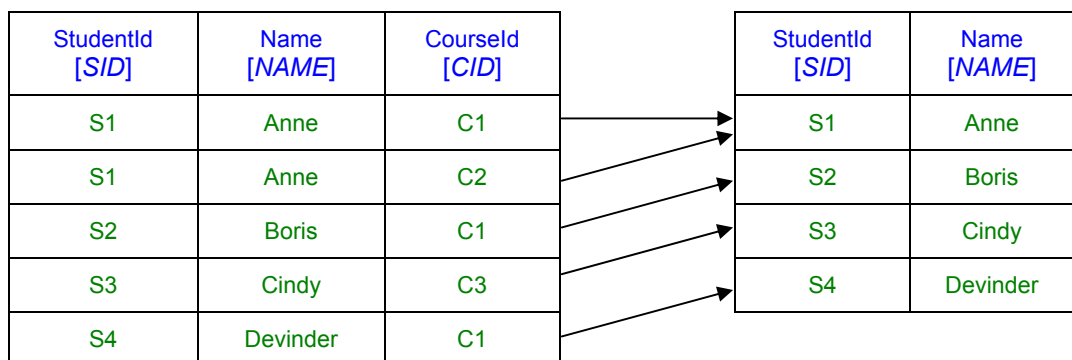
| StudentId [*SID*] | Name [*NAME*] | CourseId [*CID*] |
|---|---|---|
| S1 | Anne | C1 |
| S1 | Anne | C2 |
| S2 | Boris | C1 |
| S3 | Cindy | C3 |
| S4 | Devinder | C1 |

| StudentId [*SID*] | Name [*NAME*] |
|---|---|
| S1 | Anne |
| S2 | Boris |
| S3 | Cindy |
| S4 | Devinder |